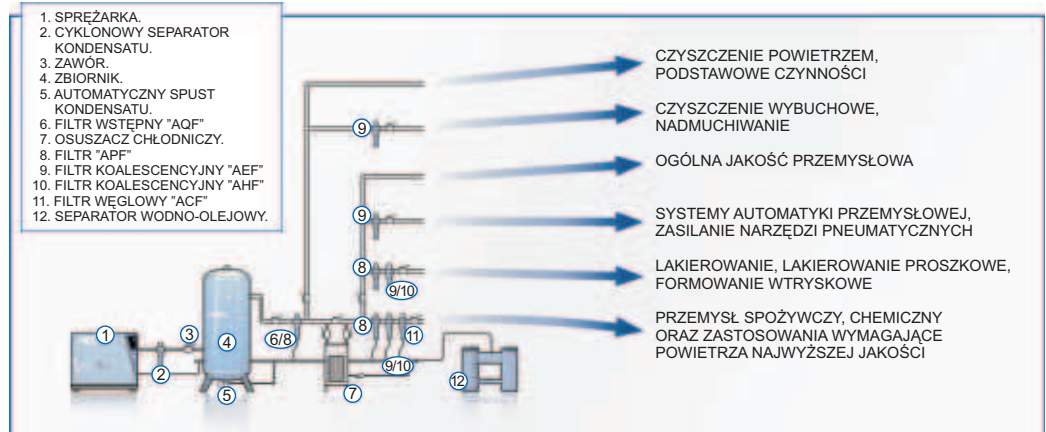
1. SPRĘŻARKA.
2. CYKLONOWY SEPARATOR KONDENSATU.
3. ZAWÓR.
4. ZBIORNIK.
5. AUTOMATYCZNY SPUST KONDENSATU.
6. FILTR WSTĘPNY "AQF"
7. OSUSZACZ CHŁODNICZY.
8. FILTR "APF"
9. FILTR KOALESCENCYJNY "AEF"
10. FILTR KOALESCENCYJNY "AHF"
11. FILTR WĘGLOWY "ACF"
12. SEPARATOR WODNO-OLEJOWY.

CZYSZCZENIE POWIETRZEM, PODSTAWOWE CZYNNOŚCI

CZYSZCZENIE WYBUCHOWE, NADMUCHIWANIE

OGÓLNA JAKOŚĆ PRZEMYSŁOWA

SYSTEMY AUTOMATYKI PRZEMYSŁOWEJ, ZASILANIE NARZĘDZI PNEUMATYCZNYCH

LAKIEROWANIE, LAKIEROWANIE PROSZKOWE, FORMOWANIE WTRYSKOWE

PRZEMYSŁ SPOŻYWCZY, CHEMICZNY ORAZ ZASTOSOWANIA WYMAGAJĄCE POWIETRZA NAJWYŻSZEJ JAKOŚCI

9
9
8
9/10
8
11
9/10
1
3
4
6/8
2
5
7
12